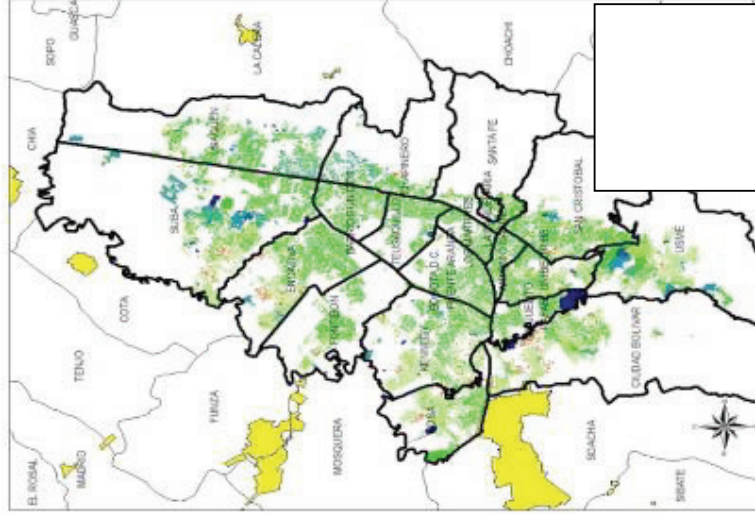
SOPO
GUASCA
LA CALERA
CHOACHI
CHIA
SUBA
USAQUEN
BARRIOS UNIDOS
TEUSAQUILLO
CHAPINERO
SANTA FE
SAN CRISTOBAL
USME
ENGATIVA
FONTIBON
KENNEDY
ANTONIO NARIÑO
PUENTE ARANDA
LOS MARTIRES
RAFAEL URIBE
CIUDAD BOLIVAR
TUNJUELITO
BOSA
COTA
TENJO
FUNZA
MOSQUERA
MADRID
EL ROSAL
SOACHA
SIBATE